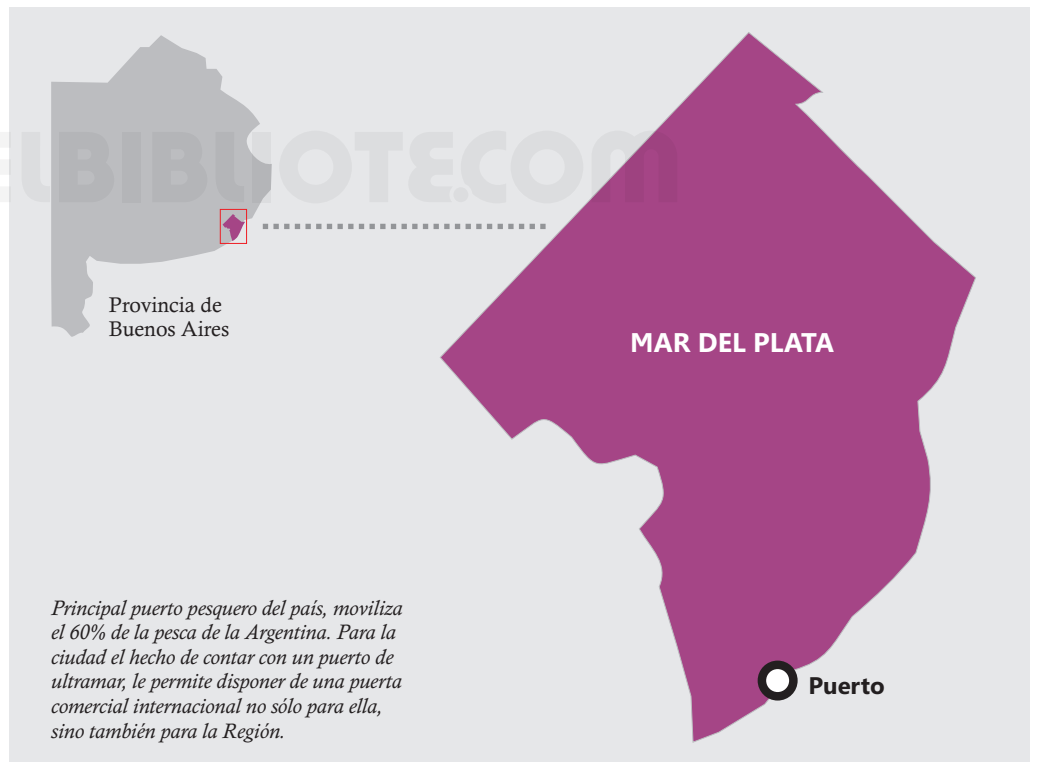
ELBIBLIOTE.COM

Provincia de Buenos Aires

MAR DEL PLATA

Puerto

Principal puerto pesquero del país, moviliza el 60% de la pesca de la Argentina. Para la ciudad el hecho de contar con un puerto de ultramar, le permite disponer de una puerta comercial internacional no sólo para ella, sino también para la Región.